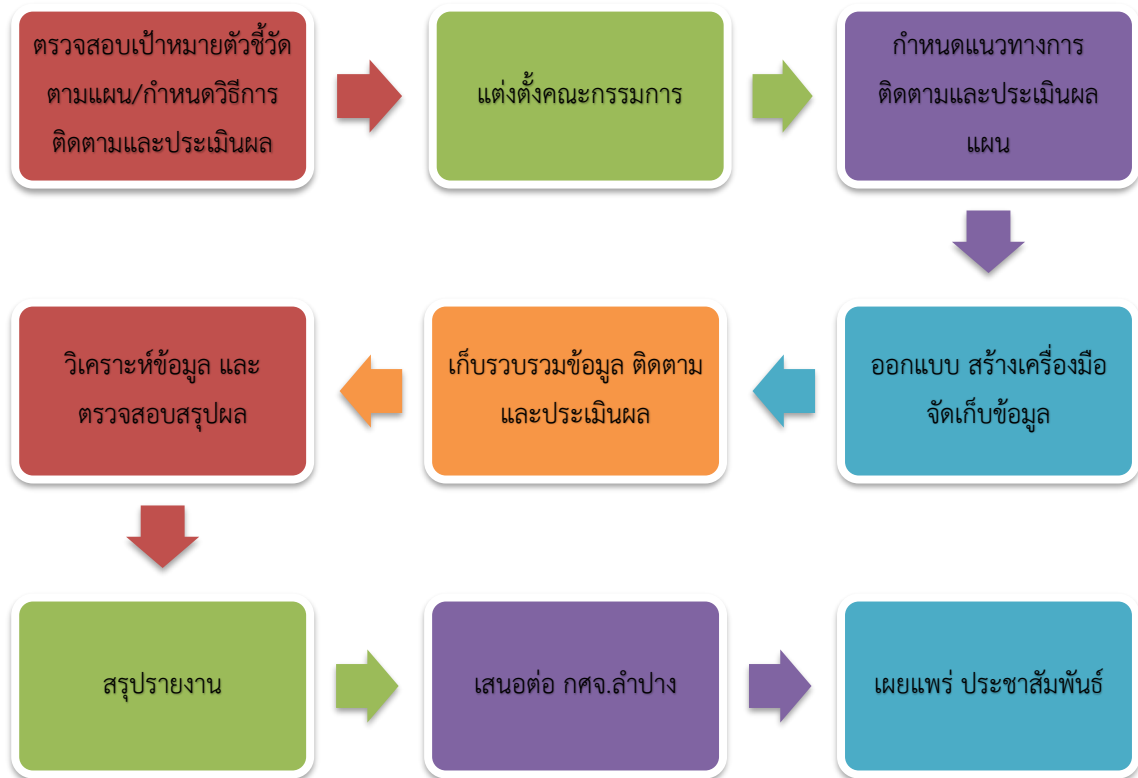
ตรวจสอบเป้าหมายตัวชี้วัดตามแผน/กำหนดวิธีการติดตามและประเมินผล

แต่งตั้งคณะกรรมการ

กำหนดแนวทางการติดตามและประเมินผลแผน

ออกแบบ สร้างเครื่องมือจัดเก็บข้อมูล

เก็บรวบรวมข้อมูล ติดตามและประเมินผล

วิเคราะห์ข้อมูล และตรวจสอบสรุปผล

สรุปรายงาน

เสนอต่อ กศจ.ลำปาง

เผยแพร่ ประชาสัมพันธ์